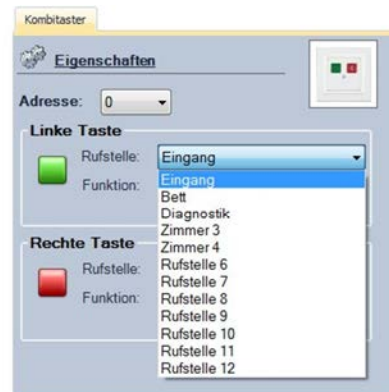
Kombitaster

Eigenschaften

Adresse: 0

Linke Taste

Rufstelle: Eingang

Funktion:

Eingang
Bett
Diagnostik
Zimmer 3
Zimmer 4
Rufstelle 6
Rufstelle 7
Rufstelle 8
Rufstelle 9
Rufstelle 10
Rufstelle 11
Rufstelle 12

Rechte Taste

Rufstelle:

Funktion: